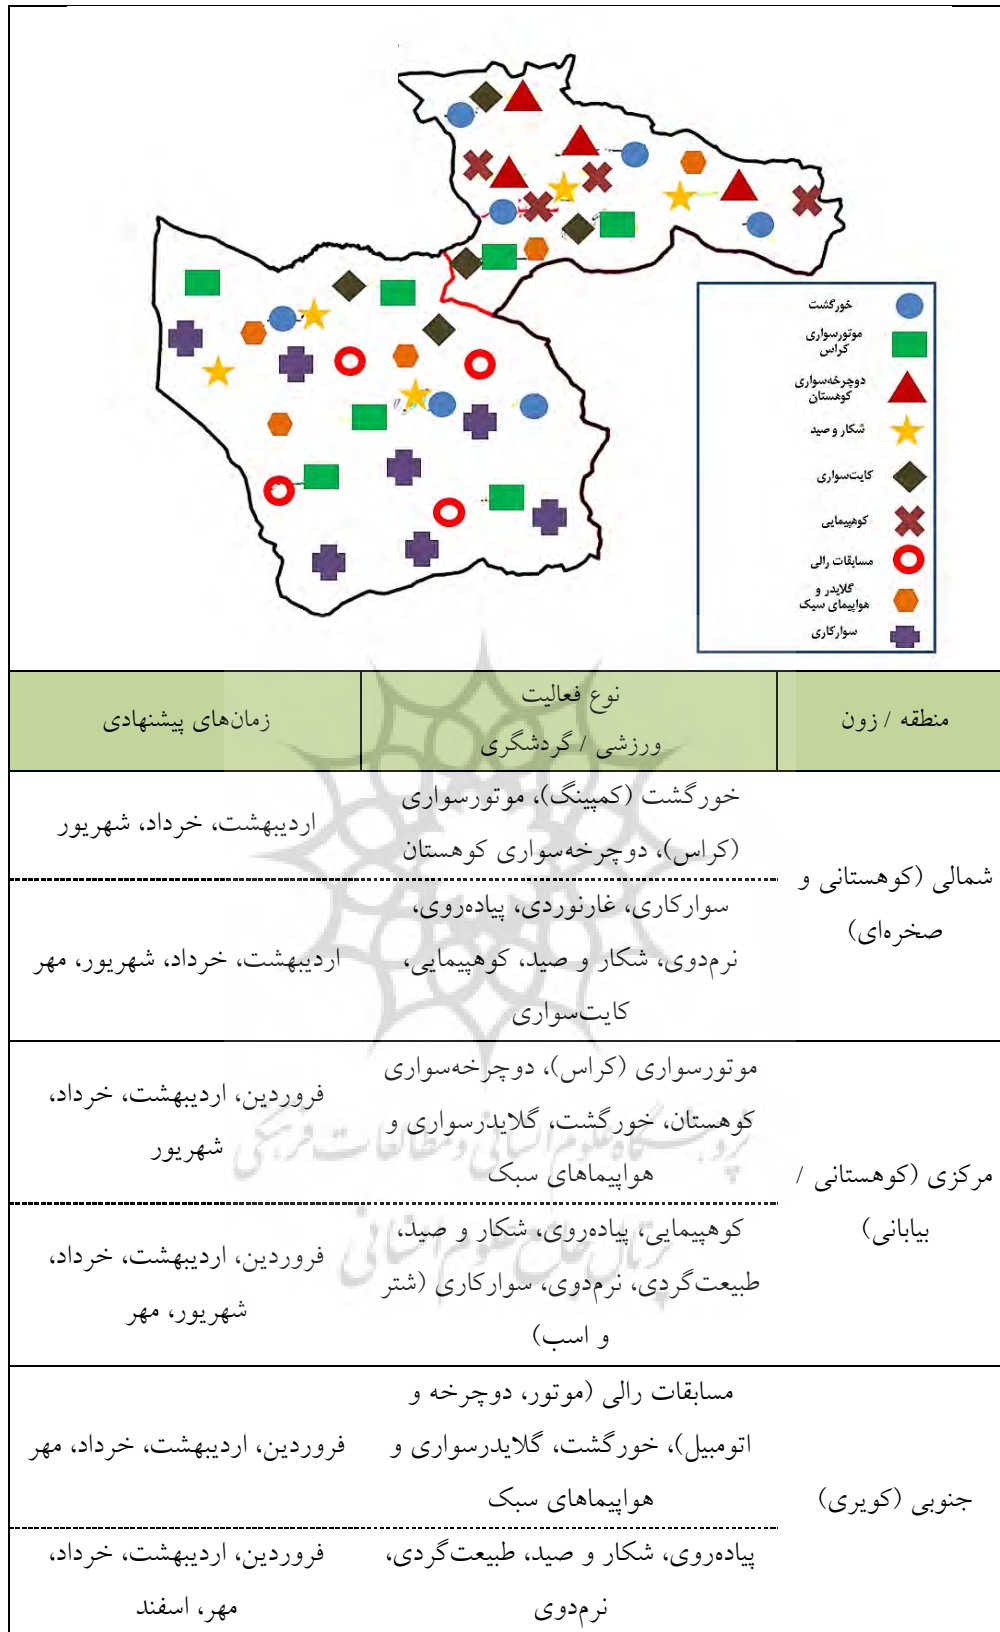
خورگشت
موتورسواری کراس
دوچرخه‌سواری کوهستان
شکار و صید
کایت‌سواری
کوهپیمایی
مسابقات رالی
گلایدر و هواپیمای سبک
سوارکاری

| منطقه / زون | نوع فعالیت ورزشی / گردشگری | زمان‌های پیشنهادی |
|---|---|---|
| شمالی (کوهستانی و صخره‌ای) | خورگشت (کمپینگ)، موتورسواری (کراس)، دوچرخه‌سواری کوهستان | اردیبهشت، خرداد، شهریور |
| | سوارکاری، غارنوردی، پیاده‌روی، نرم‌دوی، شکار و صید، کوهپیمایی، کایت‌سواری | اردیبهشت، خرداد، شهریور، مهر |
| مرکزی (کوهستانی / بیابانی) | موتورسواری (کراس)، دوچرخه‌سواری کوهستان، خورگشت، گلایدرسواری و هواپیماهای سبک | فروردین، اردیبهشت، خرداد، شهریور |
| | کوهپیمایی، پیاده‌روی، شکار و صید، طبیعت‌گردی، نرم‌دوی، سوارکاری (شتر و اسب) | فروردین، اردیبهشت، خرداد، شهریور، مهر |
| جنوبی (کویری) | مسابقات رالی (موتور، دوچرخه و اتومبیل)، خورگشت، گلایدرسواری و هواپیماهای سبک | فروردین، اردیبهشت، خرداد، مهر |
| | پیاده‌روی، شکار و صید، طبیعت‌گردی، نرم‌دوی | فروردین، اردیبهشت، خرداد، مهر، اسفند |